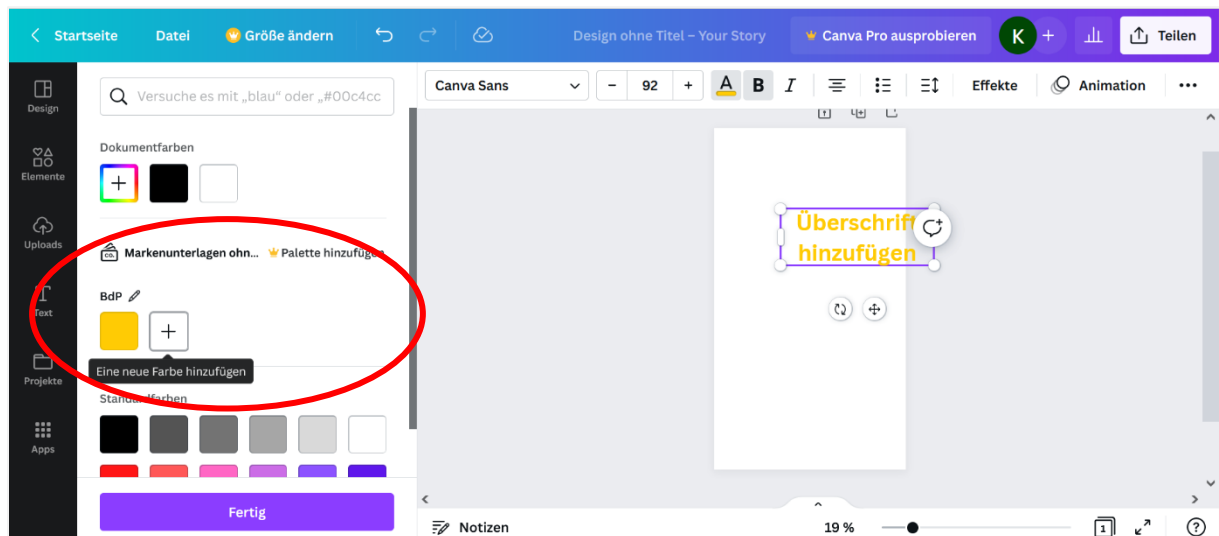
Startseite Datei Größe ändern Design ohne Titel – Your Story Canva Pro ausprobieren K Teilen

Design
Elemente
Uploads
Text
Projekte
Apps

Versuche es mit „blau" oder „#00c4cc

Dokumentfarben

Markenunterlagen ohn... Palette hinzufügen

BdP

Eine neue Farbe hinzufügen

Standardfarben

Fertig

Canva Sans – 92 + Effekte Animation

Überschrift hinzufügen

Notizen 19 % 1